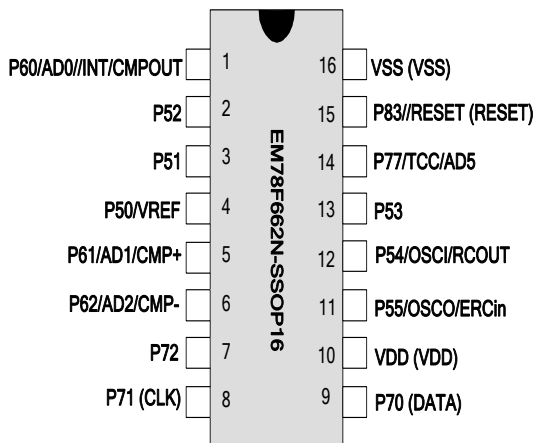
P60/AD0//INT/CMPOUT 1
P52 2
P51 3
P50/VREF 4
P61/AD1/CMP+ 5
P62/AD2/CMP- 6
P72 7
P71 (CLK) 8

EM78F662N-SSOP16

16 VSS (VSS)
15 P83//RESET (RESET)
14 P77/TCC/AD5
13 P53
12 P54/OSCI/RCOUT
11 P55/OSCO/ERCin
10 VDD (VDD)
9 P70 (DATA)